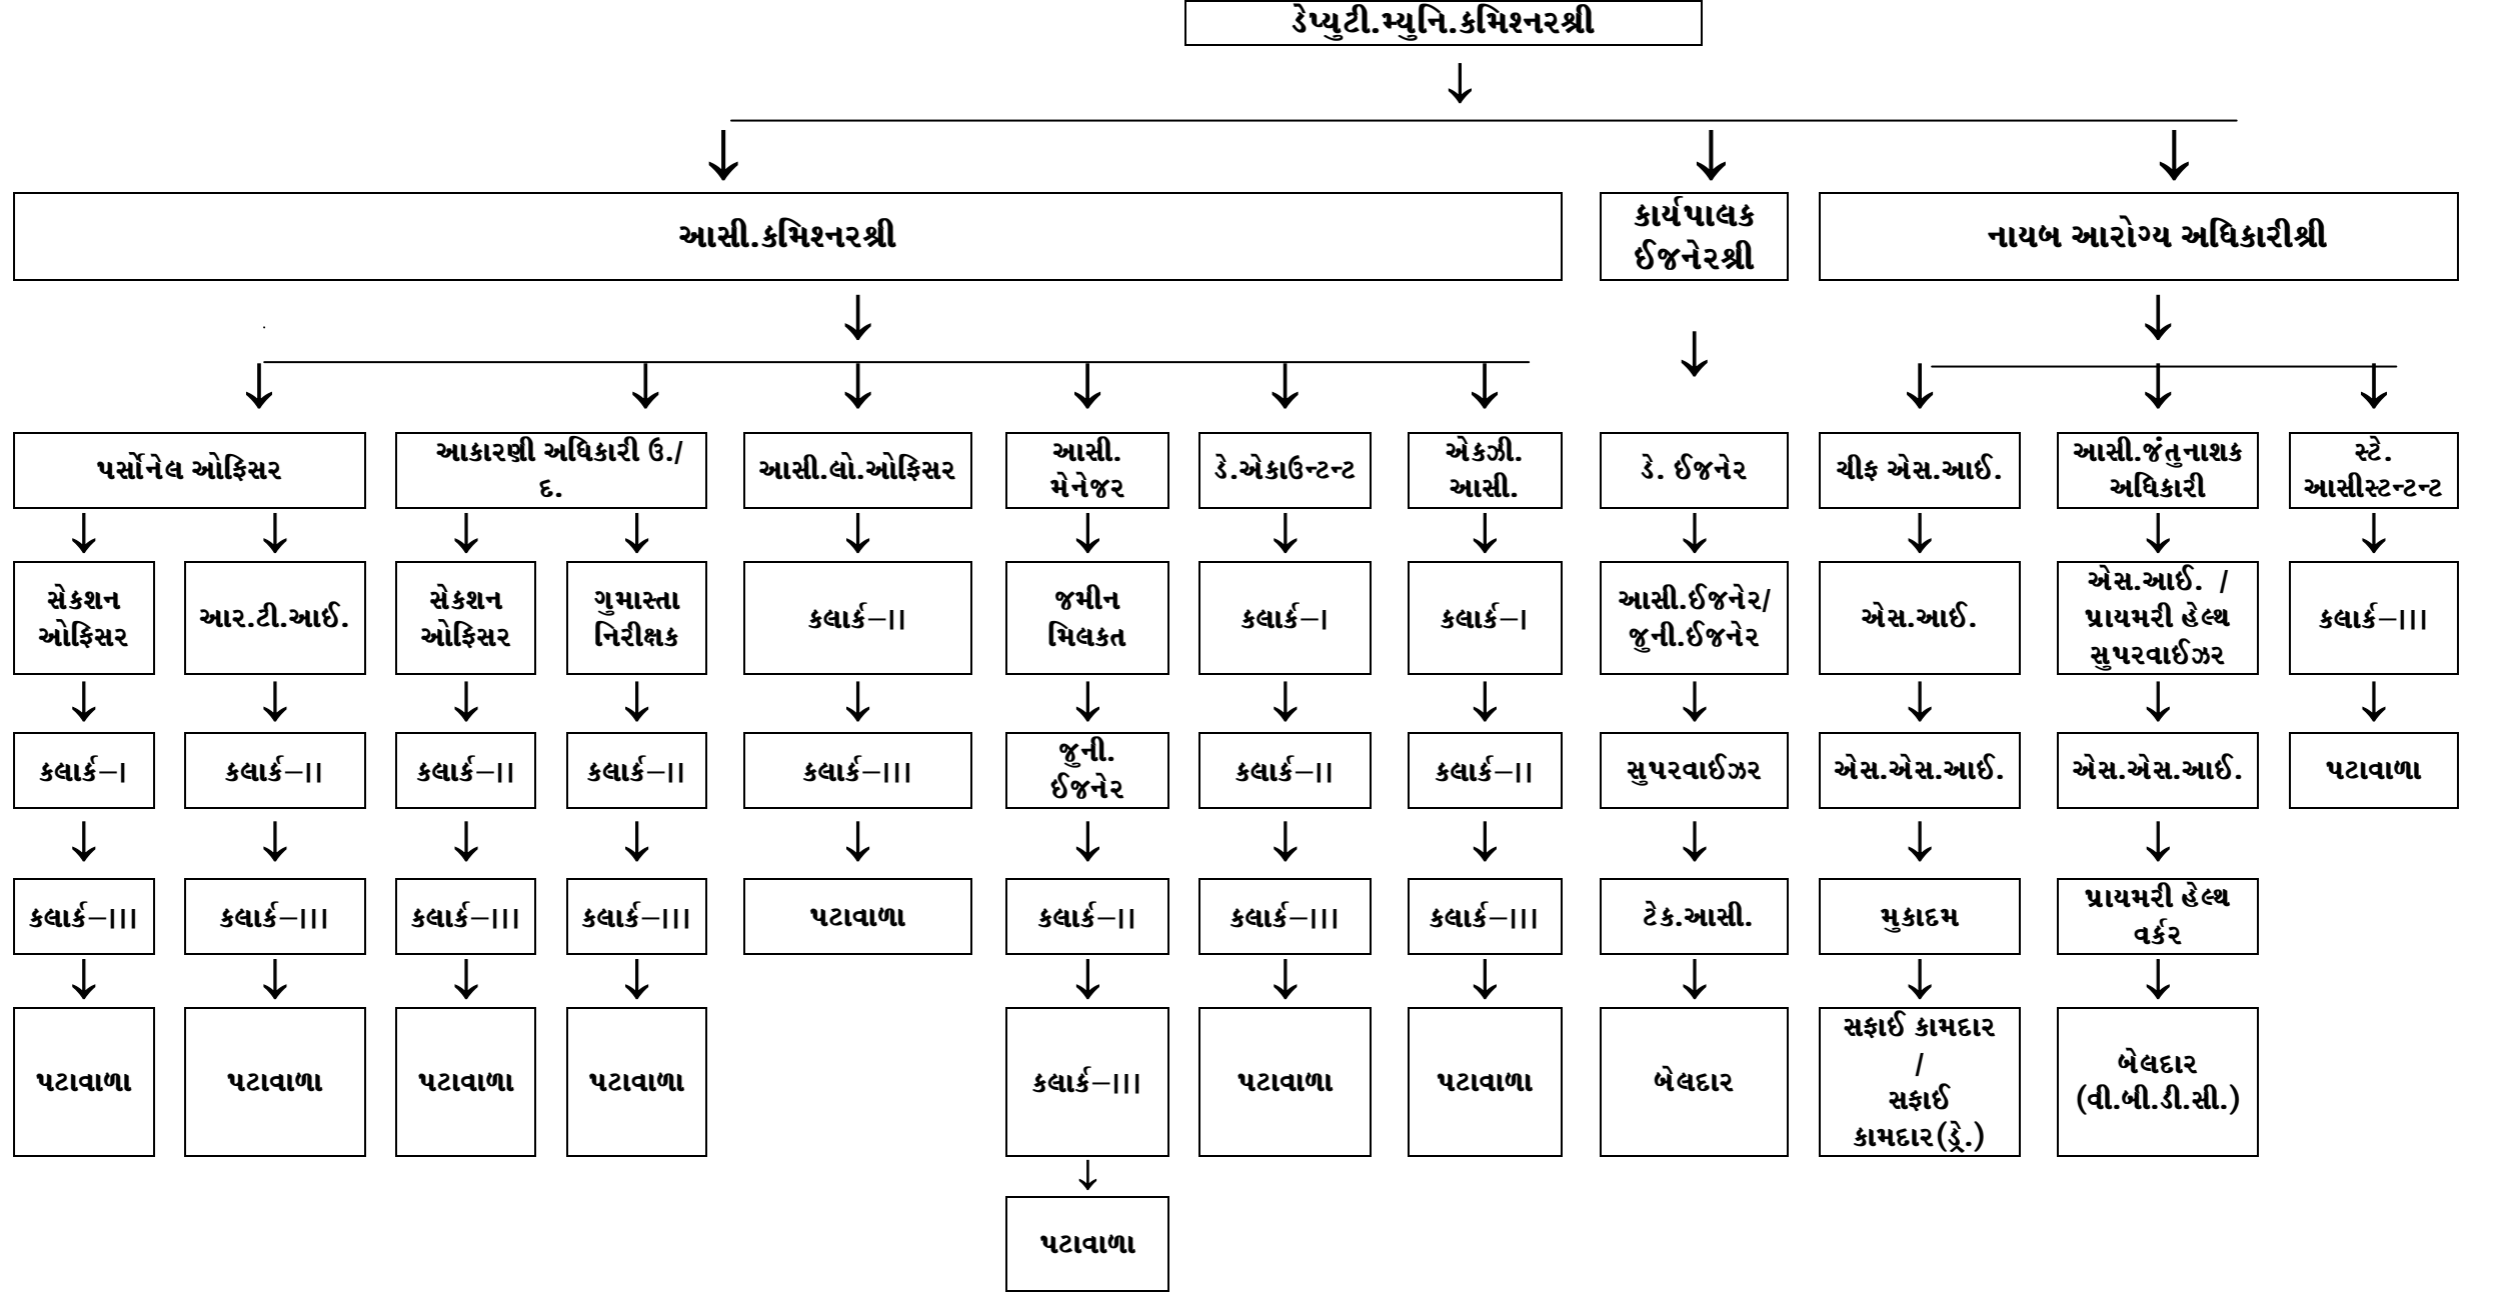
ડેપ્યુટી.મ્યુનિ.કમિશનરશ્રી

આસી.કમિશનરશ્રી

કાર્યપાલક ઈજનેરશ્રી

નાયબ આરોગ્ય અધિકારીશ્રી

પર્સોનેલ ઓફિસર

સેકશન ઓફિસર

કલાર્ક–I

કલાર્ક–III

પટાવાળા

આર.ટી.આઈ.

કલાર્ક–II

કલાર્ક–III

પટાવાળા

આકારણી અધિકારી ઉ./દ.

સેકશન ઓફિસર

કલાર્ક–II

કલાર્ક–III

પટાવાળા

ગુમાસ્તા નિરીક્ષક

કલાર્ક–II

કલાર્ક–III

પટાવાળા

આસી.લો.ઓફિસર

કલાર્ક–II

કલાર્ક–III

પટાવાળા

આસી. મેનેજર

જમીન મિલકત

જુની. ઈજનેર

કલાર્ક–II

કલાર્ક–III

પટાવાળા

ડે.એકાઉન્ટન્ટ

કલાર્ક–I

કલાર્ક–II

કલાર્ક–III

પટાવાળા

એકઝી. આસી.

કલાર્ક–I

કલાર્ક–II

કલાર્ક–III

પટાવાળા

ડે. ઈજનેર

આસી.ઈજનેર/ જુની.ઈજનેર

સુપરવાઈઝર

ટેક.આસી.

બેલદાર

ચીફ એસ.આઈ.

એસ.આઈ.

એસ.એસ.આઈ.

મુકાદમ

સફાઈ કામદાર / સફાઈ કામદાર(ડ્રે.)

આસી.જંતુનાશક અધિકારી

એસ.આઈ. / પ્રાયમરી હેલ્થ સુપરવાઈઝર

એસ.એસ.આઈ.

પ્રાયમરી હેલ્થ વર્કર

બેલદાર (વી.બી.ડી.સી.)

સ્ટે. આસીસ્ટન્ટન્ટ

કલાર્ક–III

પટાવાળા